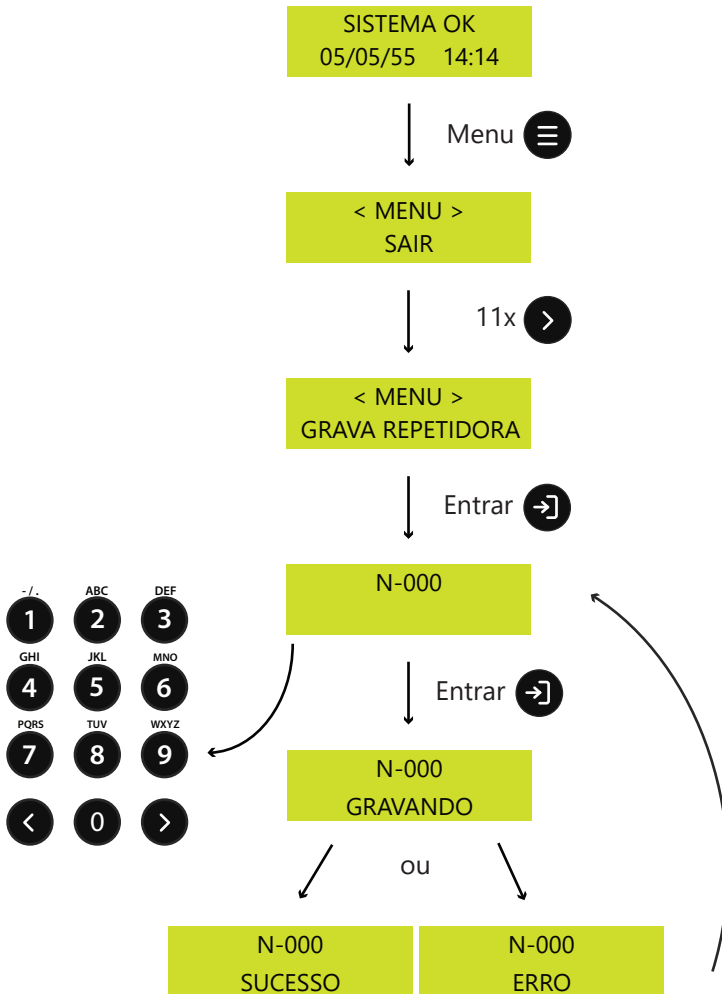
SISTEMA OK
05/05/55 14:14

Menu

< MENU >
SAIR

11x

< MENU >
GRAVA REPETIDORA

Entrar

N-000

- / .
1
ABC
2
DEF
3
GHI
4
JKL
5
MNO
6
PQRS
7
TUV
8
WXYZ
9
0

Entrar

N-000
GRAVANDO

ou

N-000
SUCESSO

N-000
ERRO